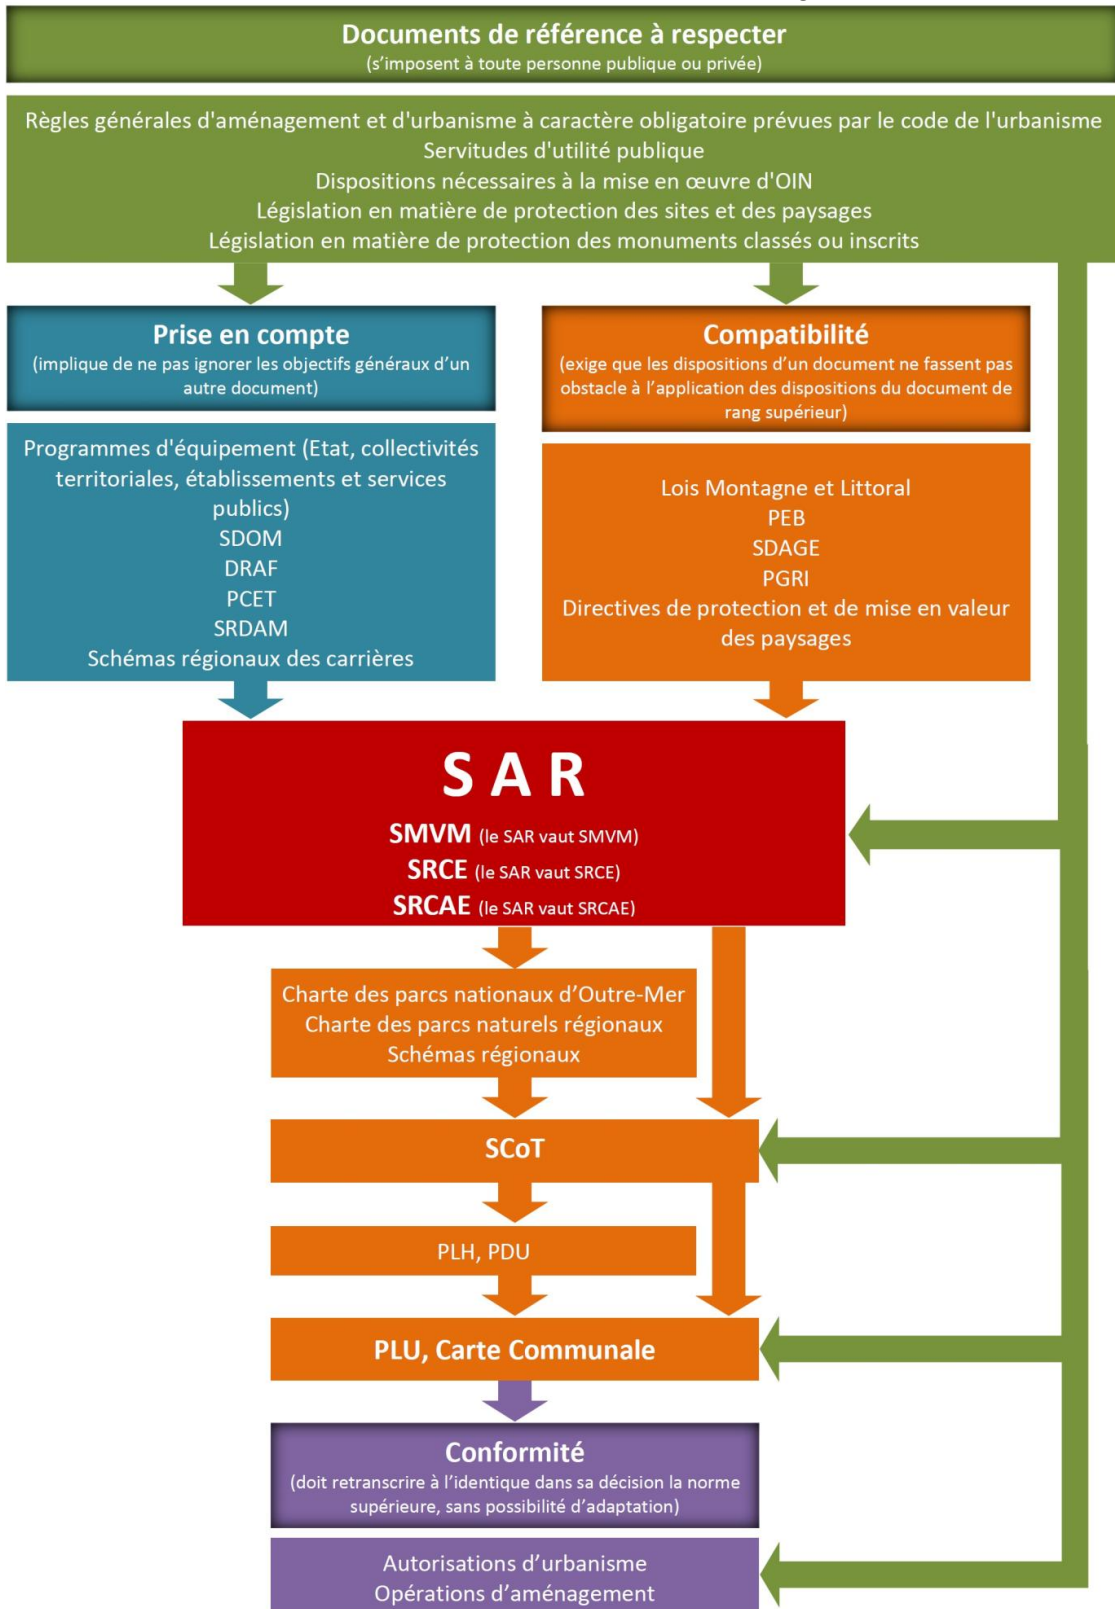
Documents de référence à respecter
(s'imposent à toute personne publique ou privée)

Règles générales d'aménagement et d'urbanisme à caractère obligatoire prévues par le code de l'urbanisme
Servitudes d'utilité publique
Dispositions nécessaires à la mise en œuvre d'OIN
Législation en matière de protection des sites et des paysages
Législation en matière de protection des monuments classés ou inscrits

Prise en compte
(implique de ne pas ignorer les objectifs généraux d'un autre document)

Programmes d'équipement (Etat, collectivités territoriales, établissements et services publics)
SDOM
DRAF
PCET
SRDAM
Schémas régionaux des carrières

Compatibilité
(exige que les dispositions d'un document ne fassent pas obstacle à l'application des dispositions du document de rang supérieur)

Lois Montagne et Littoral
PEB
SDAGE
PGRI
Directives de protection et de mise en valeur des paysages

SAR
SMVM (le SAR vaut SMVM)
SRCE (le SAR vaut SRCE)
SRCAE (le SAR vaut SRCAE)

Charte des parcs nationaux d'Outre-Mer
Charte des parcs naturels régionaux
Schémas régionaux

SCoT

PLH, PDU

PLU, Carte Communale

Conformité
(doit retranscrire à l'identique dans sa décision la norme supérieure, sans possibilité d'adaptation)

Autorisations d'urbanisme
Opérations d'aménagement